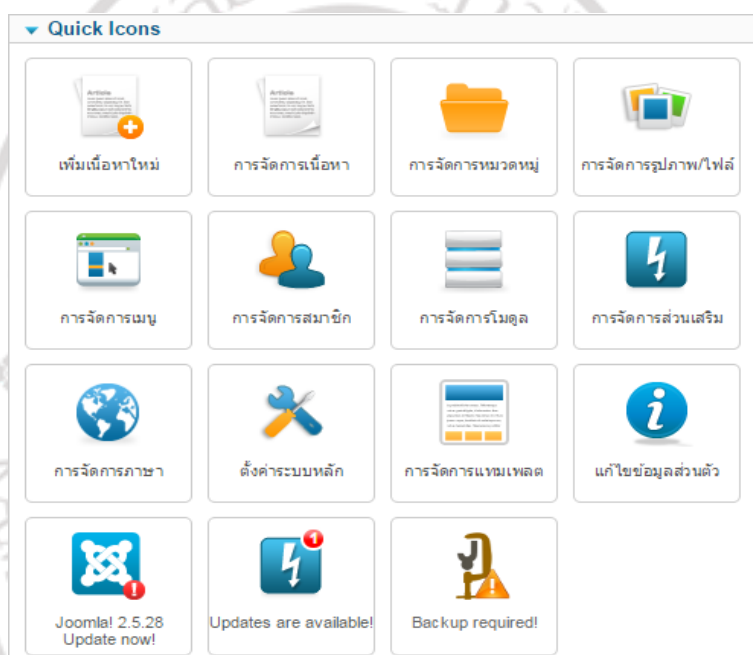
Quick Icons

Article

เพิ่มเนื้อหาใหม่

การจัดการเนื้อหา

การจัดการหมวดหมู่

การจัดการรูปภาพ/ไฟล์

การจัดการเมนู

การจัดการสมาชิก

การจัดการโมดูล

การจัดการส่วนเสริม

การจัดการภาษา

ตั้งค่าระบบหลัก

การจัดการแทมเพลต

แก้ไขข้อมูลส่วนตัว

Joomla! 2.5.28 Update now!

1

Updates are available!

Backup required!